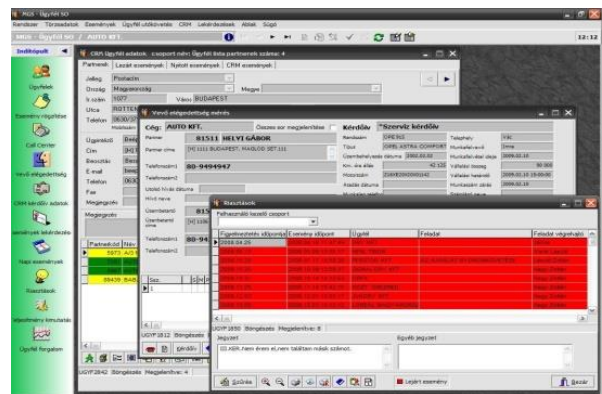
MOS - Ügyfél SO

Rendszer Törzsadatok Események Ügyfél elégedettség CRM Lekérdezések Ablak Súgó

MOS - Ügyfél SO / AUTO KFT.

12:12

Indítópult

Ügyfelek

Esemény rögzítése

Call Center

Vevő elégedettség

CRM kérdőív adatok

Események lekérdezése

Napi események

Riasztások

Végrehajtási kimutatás

Ügyfél forgalom

CRM Ügyfél adatok csoport név: Ügyfél lista partnerek száma: 4

Partnerek Lezárt események Nyitott események CRM események

Jelleg Postacím

Ország Magyarország Megye

Ir.szám 1077 Város BUDAPEST

Utca ROTTEN

Telefon 06/30/

Ügyintéző

Cím

Beosztás

E-mail

Telefon

Fax

Megjegyzés

Megjegyzés

Partnerkód Név

5973

8545

8541

89439

Vevő elégedettség mérés

Cég: AUTO KFT.

Összes sor megjelenítése

Kérdőív *Szerviz kérdőív

Partner 81511 HELYI GÁBOR

Partner címe [H] 1111 BUDAPEST, MASLOD SET.111

Telefonszám1 80-9494947

Telefonszám2

Utolsó hívás dátuma

Hívó neve

Ügyintéző

Ügyintéző címe

Telefonszám1 815

Telefonszám2

Telefonszám1 80-94

Telefonszám2

Rendszám OPE91

Típus OPEL ASTRA COMPORT

Üzembehelyezés dátuma

Km. óra állás

Motorszám

Alvázszám

Telephely

Munkafelvevő

Munkafelvétel ideje

Vállalási összeg

Vállalási határidő

Munkaszám oka

Riasztások

Felhasználói kezelő csoport

Figyelmeztetés időpontja Esemény időpont Ügyfél Feladat Feladat végrehajtó

2008.04.29

Jegyzet

03.KER.Nem érem el,nem találtam másik számot.

Egyéb jegyzet

Sz.1

UGYF1850 Böngészés Megjelenítve: 8

UGYF2842 Böngészés Megjelenítve: 4

Lejárt esemény

Bezár